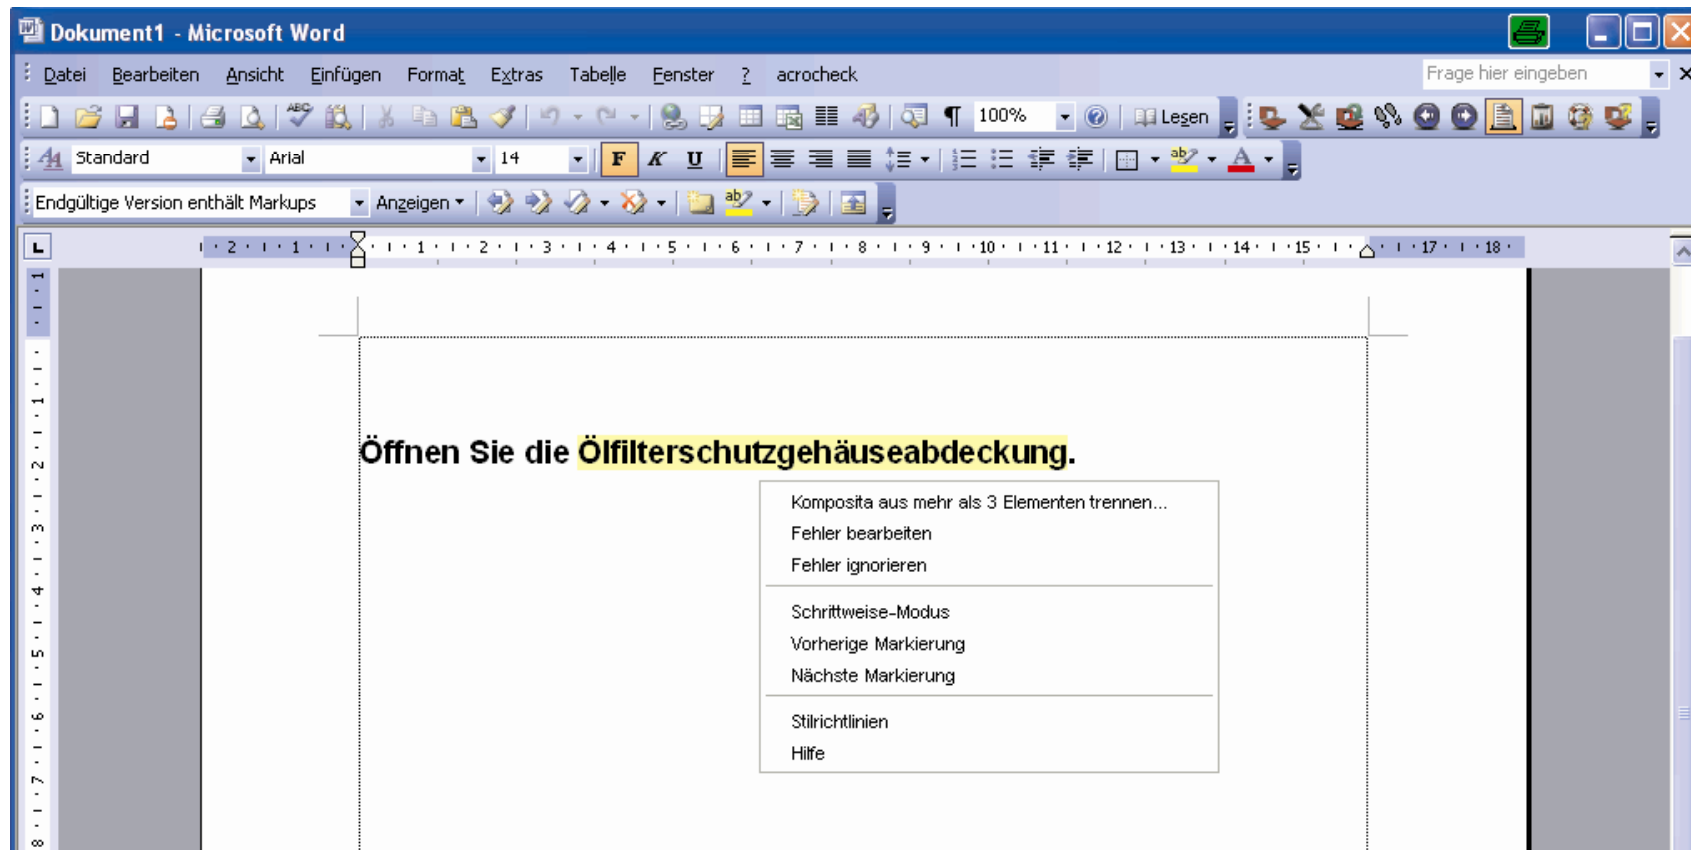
Dokument1 - Microsoft Word

Datei Bearbeiten Ansicht Einfügen Format Extras Tabelle Fenster ? acrocheck

Frage hier eingeben

100% Lesen

Standard Arial 14 F K U

Endgültige Version enthält Markups Anzeigen

Öffnen Sie die Ölfilterschutzgehäuseabdeckung.

Komposita aus mehr als 3 Elementen trennen...
Fehler bearbeiten
Fehler ignorieren

Schrittweise-Modus
Vorherige Markierung
Nächste Markierung

Stilrichtlinien
Hilfe